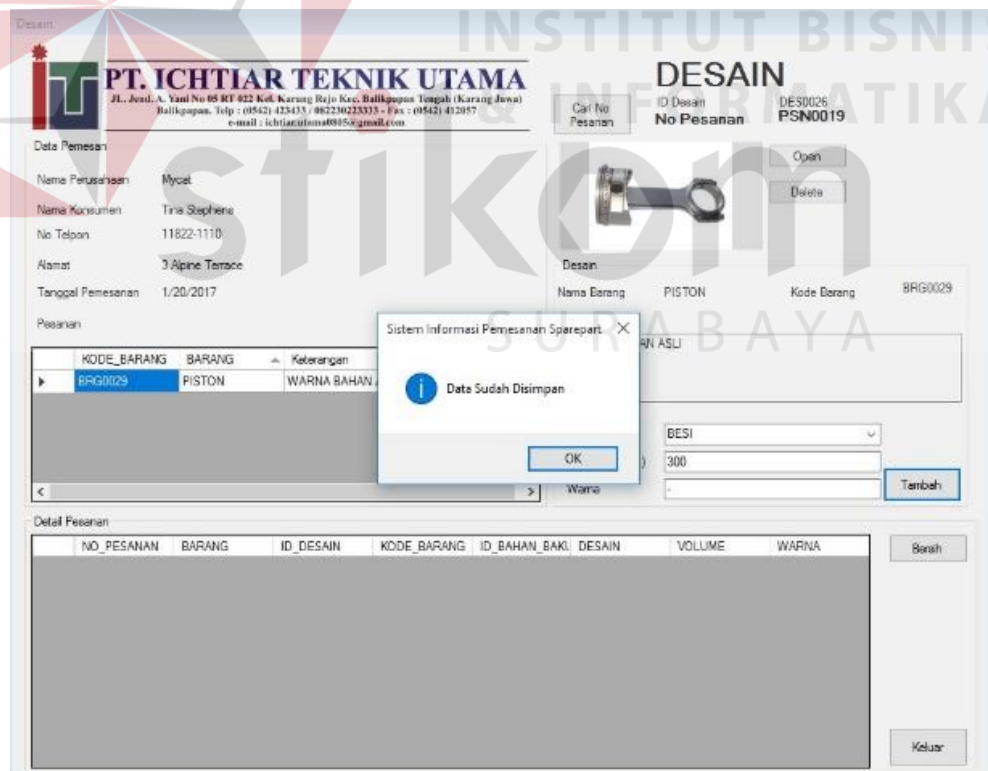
Desain

INSTITUT BISNIS & INFORMATIKA stikom SURABAYA

PT. ICHTIAR TEKNIK UTAMA
JL. Jend. A. Yani No 05 RT 022 Kel. Karang Rejo Kec. Balikpapan Tengah (Karang Jawa) Balikpapan. Telp : (0542) 423433 / 082230223333 - Fax : (0542) 412057 e-mail : ichtiarutama0805@gmail.com

Cari No Pesanan

DESAIN
ID Desain DES0026
No Pesanan PSN0019

Data Pemesan
Nama Perusahaan Mycat
Nama Konsumen Tina Stephens
No Telpon 11822-1110
Alamat 3 Alpine Terrace
Tanggal Pemesanan 1/20/2017

Open
Delete

Desain
Nama Barang PISTON
Kode Barang BRG0029

Pesanan

| | KODE_BARANG | BARANG | Keterangan |
|---|---|---|---|
| ▸ | BRG0029 | PISTON | WARNA BAHAN A |

AN ASLI

Sistem Informasi Pemesanan Sparepart ✕
Data Sudah Disimpan
OK

BESI
) 300
Warna -
Tambah

Detail Pesanan

| NO_PESANAN | BARANG | ID_DESAIN | KODE_BARANG | ID_BAHAN_BAKU | DESAIN | VOLUME | WARNA |
|---|---|---|---|---|---|---|---|

Bersih
Keluar